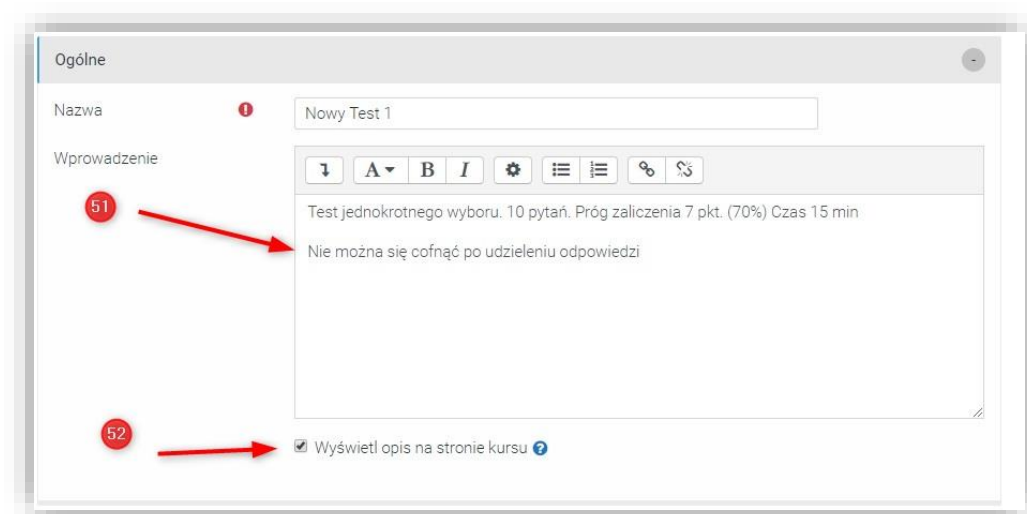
Ogólne

Nazwa

Nowy Test 1

Wprowadzenie

A B I

51

Test jednokrotnego wyboru. 10 pytań. Próg zaliczenia 7 pkt. (70%) Czas 15 min

Nie można się cofnąć po udzieleniu odpowiedzi

52

Wyświetl opis na stronie kursu